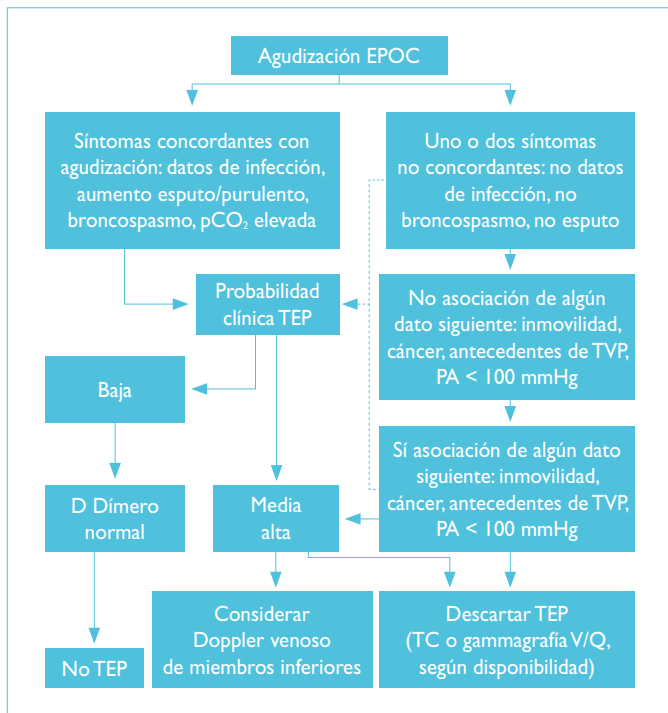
Agudización EPOC

Síntomas concordantes con agudización: datos de infección, aumento esputo/purulento, broncospasmo, $pCO_2$ elevada

Uno o dos síntomas no concordantes: no datos de infección, no broncospasmo, no esputo

Probabilidad clínica TEP

No asociación de algún dato siguiente: inmovilidad, cáncer, antecedentes de TVP, PA < 100 mmHg

Baja

Sí asociación de algún dato siguiente: inmovilidad, cáncer, antecedentes de TVP, PA < 100 mmHg

D Dímero normal

Media alta

Considerar Doppler venoso de miembros inferiores

Descartar TEP (TC o gammagrafía V/Q, según disponibilidad)

No TEP